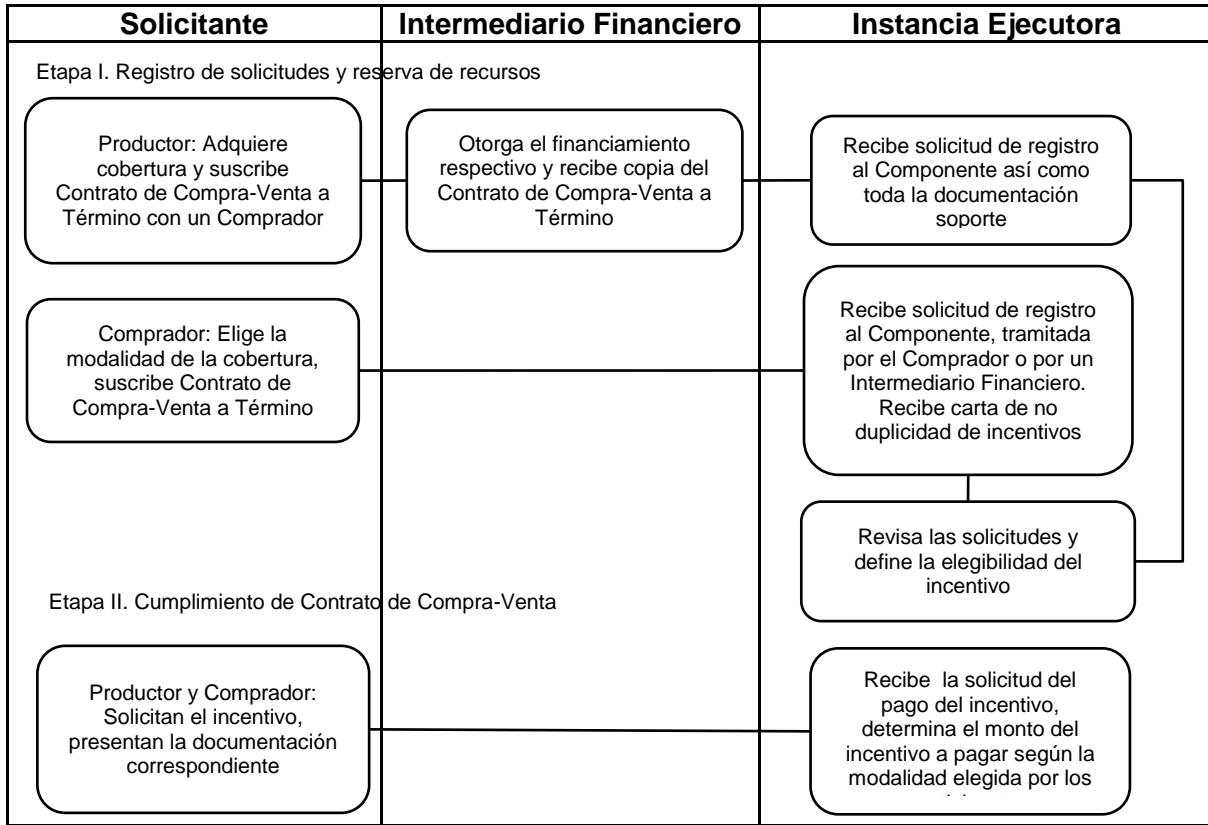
| Solicitante | Intermediario Financiero | Instancia Ejecutora |
|---|---|---|

Etapa I. Registro de solicitudes y reserva de recursos

Productor: Adquiere cobertura y suscribe Contrato de Compra-Venta a Término con un Comprador

Otorga el financiamiento respectivo y recibe copia del Contrato de Compra-Venta a Término

Recibe solicitud de registro al Componente así como toda la documentación soporte

Comprador: Elige la modalidad de la cobertura, suscribe Contrato de Compra-Venta a Término

Recibe solicitud de registro al Componente, tramitada por el Comprador o por un Intermediario Financiero. Recibe carta de no duplicidad de incentivos

Revisa las solicitudes y define la elegibilidad del incentivo

Etapa II. Cumplimiento de Contrato de Compra-Venta

Productor y Comprador: Solicitan el incentivo, presentan la documentación correspondiente

Recibe la solicitud del pago del incentivo, determina el monto del incentivo a pagar según la modalidad elegida por los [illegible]